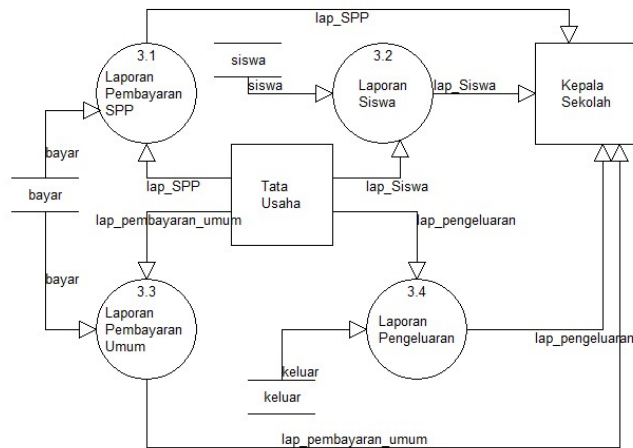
lap_SPP

3.1
Laporan Pembayaran SPP

siswa

siswa

3.2
Laporan Siswa

lap_Siswa

Kepala Sekolah

bayar

bayar

lap_SPP

Tata Usaha

lap_Siswa

lap_pembayaran_umum

lap_pengeluaran

bayar

3.3
Laporan Pembayaran Umum

3.4
Laporan Pengeluaran

lap_pengeluaran

keluar

keluar

lap_pembayaran_umum